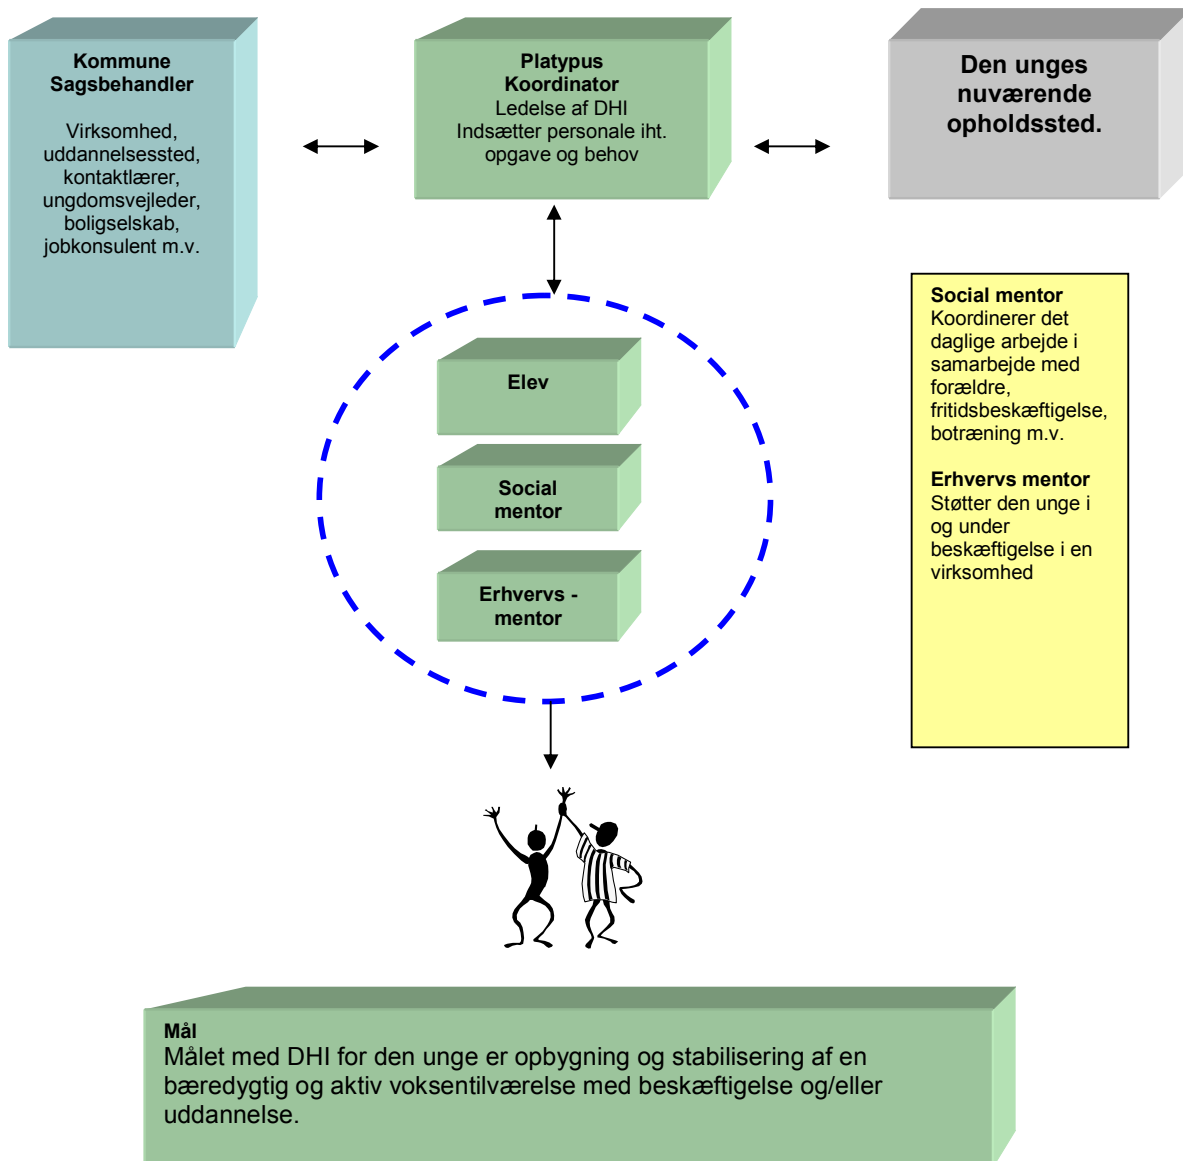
Kommune
Sagsbehandler

Virksomhed, uddannelsessted, kontaktlærer, ungdomsvejleder, boligselskab, jobkonsulent m.v.

Platypus
Koordinator
Ledelse af DHI
Indsætter personale iht. opgave og behov

Den unges nuværende opholdssted.

Elev

Social mentor

Erhvervs - mentor

Social mentor
Koordinerer det daglige arbejde i samarbejde med forældre, fritidsbeskæftigelse, botræning m.v.

Erhvervs mentor
Støtter den unge i og under beskæftigelse i en virksomhed

Mål
Målet med DHI for den unge er opbygning og stabilisering af en bæredygtig og aktiv voksentilværelse med beskæftigelse og/eller uddannelse.